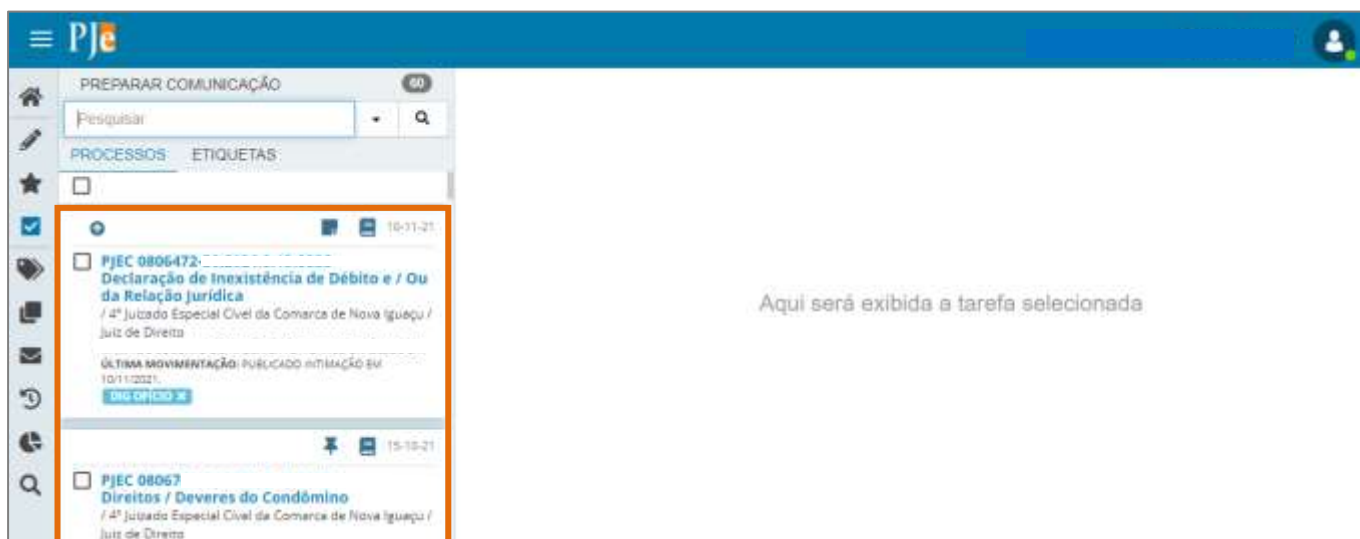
PJe

PREPARAR COMUNICAÇÃO 60

Pesquisar

PROCESSOS ETIQUETAS

10-11-21

PJEC 0806472-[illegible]
Declaração de Inexistência de Débito e / Ou da Relação Jurídica
/ 4º Juizado Especial Cível da Comarca de Nova Iguaçu / Juiz de Direito

ÚLTIMA MOVIMENTAÇÃO: PUBLICADO INTIMAÇÃO EM 10/11/2021.
DIG OFICIO ✕

15-10-21

PJEC 08067
Direitos / Deveres do Condômino
/ 4º Juizado Especial Cível da Comarca de Nova Iguaçu / Juiz de Direito

Aqui será exibida a tarefa selecionada